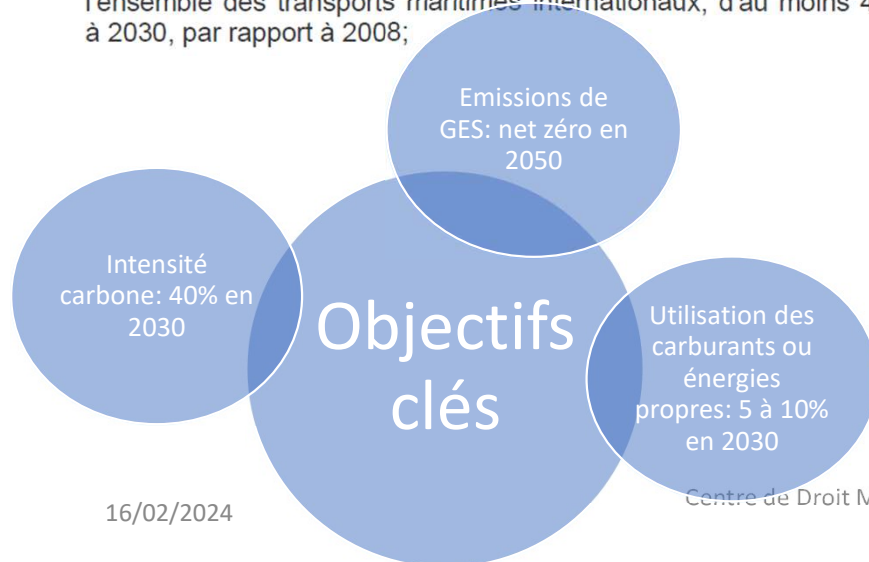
l'ensemble des transports maritimes internationaux, d'au moins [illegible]
à 2030, par rapport à 2008;

Emissions de GES: net zéro en 2050

Intensité carbone: 40% en 2030

Objectifs clés

Utilisation des carburants ou énergies propres: 5 à 10% en 2030

16/02/2024

Centre de Droit M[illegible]